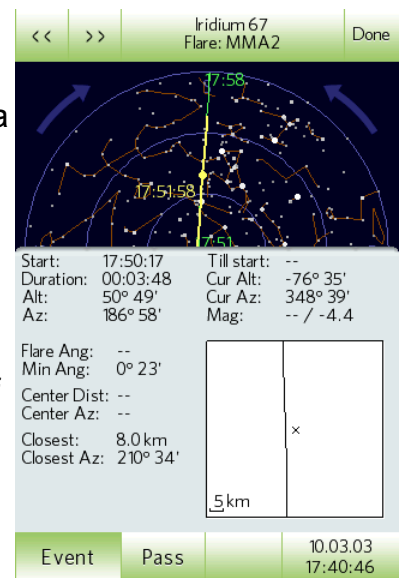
<< >> Iridium 67
Flare: MMA2 Done

17:58
17:51:58
7:51

| | | | |
|---|---|---|---|
| Start: | 17:50:17 | Till start: | -- |
| Duration: | 00:03:48 | Cur Alt: | -76° 35' |
| Alt: | 50° 49' | Cur Az: | 348° 39' |
| Az: | 186° 58' | Mag: | -- / -4.4 |

Flare Ang: --
Min Ang: 0° 23'
Center Dist: --
Center Az: --
Closest: 8.0 km
Closest Az: 210° 34'

×
5 km

Event Pass 10.03.03
17:40:46